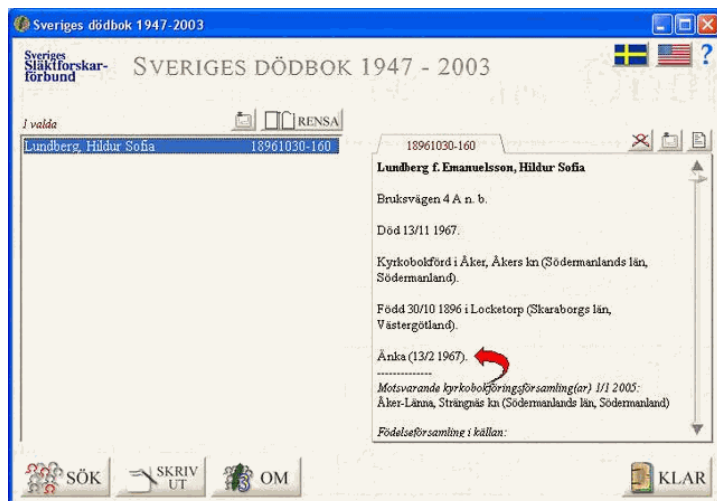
Sveriges dödbok 1947-2003

Sveriges Släktforskarförbund

SVERIGES DÖDBOK 1947 - 2003

?

1 valda

RENSA

Lundberg, Hildur Sofia 18961030-160

18961030-160

Lundberg f. Emanuelsson, Hildur Sofia

Bruksvägen 4 A n. b.

Död 13/11 1967.

Kyrkobokförd i Åker, Åkers kn (Södermanlands län, Södermanland).

Född 30/10 1896 i Locketorp (Skaraborgs län, Västergötland).

Änka (13/2 1967).

--------------

*Motsvarande kyrkobokföringsförsamling(ar) 1/1 2005:*
Åker-Länna, Strängnäs kn (Södermanlands län, Södermanland)

*Födelseförsamling i källan:*

SÖK

SKRIV UT

OM

KLAR